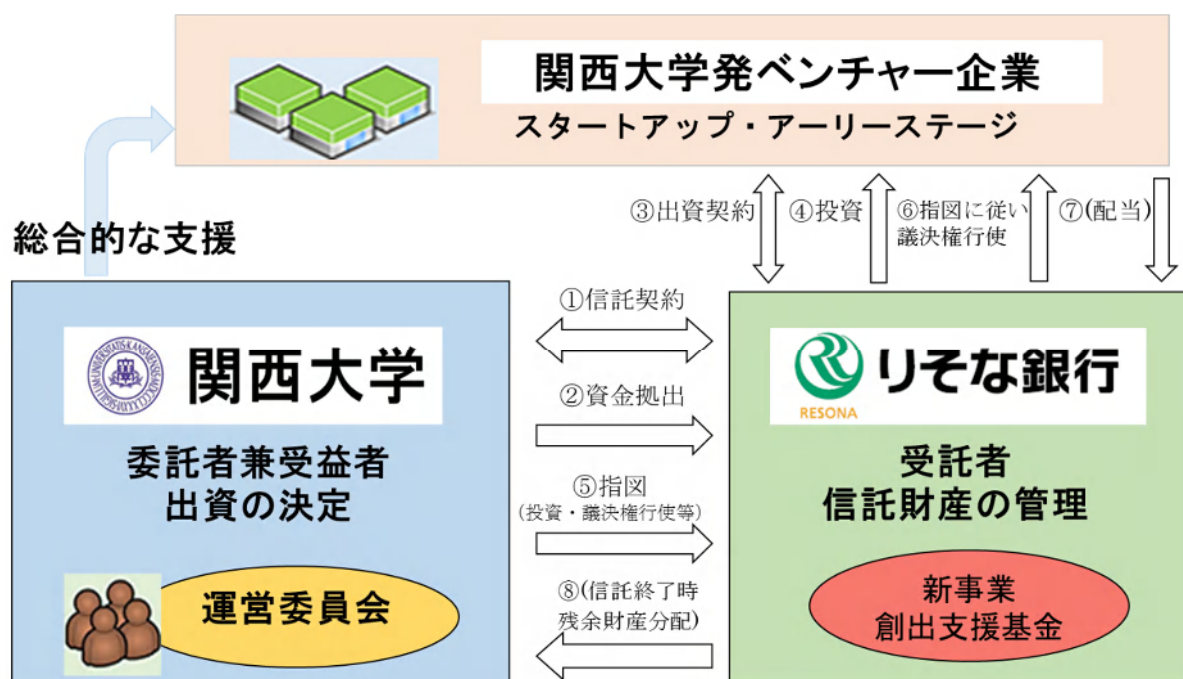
関西大学発ベンチャー企業
スタートアップ・アーリーステージ

③出資契約 ④投資 ⑥指図に従い議決権行使 ⑦(配当)

総合的な支援

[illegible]
関西大学

委託者兼受益者
出資の決定

運営委員会

①信託契約
②資金拠出
⑤指図
(投資・議決権行使等)
⑧(信託終了時残余財産分配)

RESONA
りそな銀行

受託者
信託財産の管理

新事業
創出支援基金